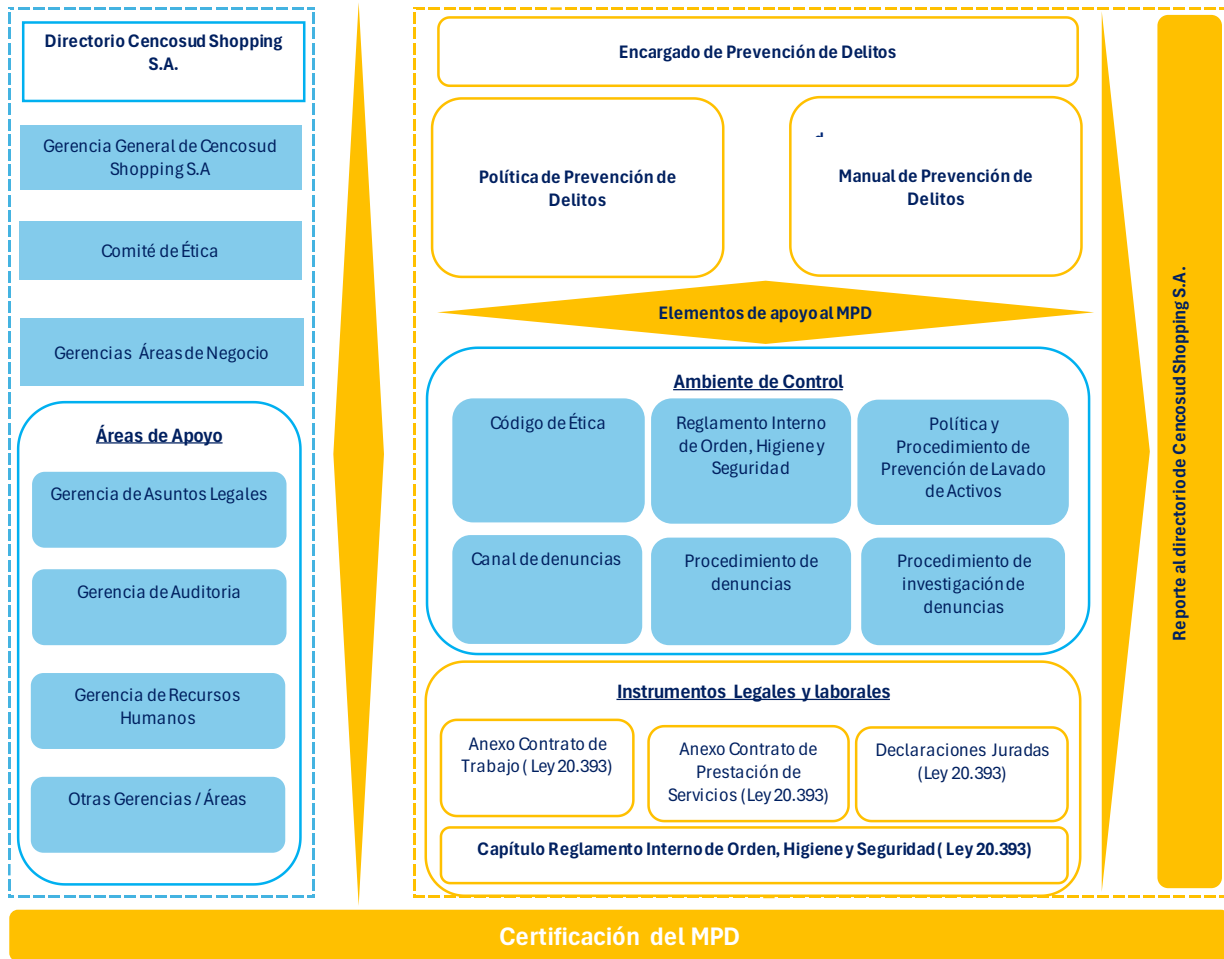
Directorio Cencosud Shopping S.A.

Gerencia General de Cencosud Shopping S.A

Comité de Ética

Gerencias Áreas de Negocio

Áreas de Apoyo

Gerencia de Asuntos Legales

Gerencia de Auditoria

Gerencia de Recursos Humanos

Otras Gerencias / Áreas

Encargado de Prevención de Delitos

Política de Prevención de Delitos

Manual de Prevención de Delitos

Elementos de apoyo al MPD

Ambiente de Control

Código de Ética

Reglamento Interno de Orden, Higiene y Seguridad

Política y Procedimiento de Prevención de Lavado de Activos

Canal de denuncias

Procedimiento de denuncias

Procedimiento de investigación de denuncias

Instrumentos Legales y laborales

Anexo Contrato de Trabajo ( Ley 20.393)

Anexo Contrato de Prestación de Servicios (Ley 20.393)

Declaraciones Juradas (Ley 20.393)

Capítulo Reglamento Interno de Orden, Higiene y Seguridad ( Ley 20.393)

Reporte al directorio de Cencosud Shopping S.A.

Certificación del MPD